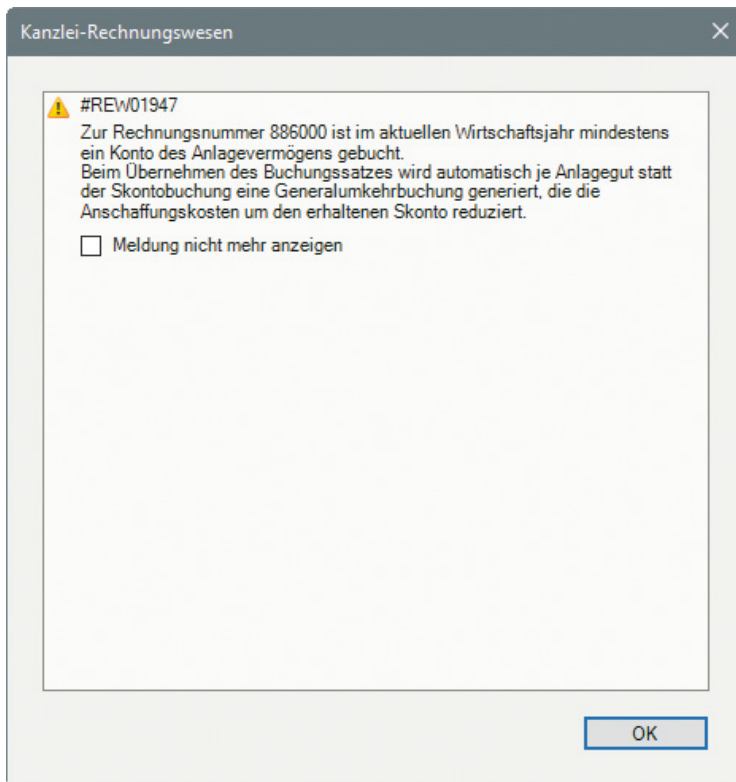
Kanzlei-Rechnungswesen

#REW01947

Zur Rechnungsnummer 886000 ist im aktuellen Wirtschaftsjahr mindestens ein Konto des Anlagevermögens gebucht.
Beim Übernehmen des Buchungssatzes wird automatisch je Anlagegut statt der Skontobuchung eine Generalumkehrbuchung generiert, die die Anschaffungskosten um den erhaltenen Skonto reduziert.

Meldung nicht mehr anzeigen

OK